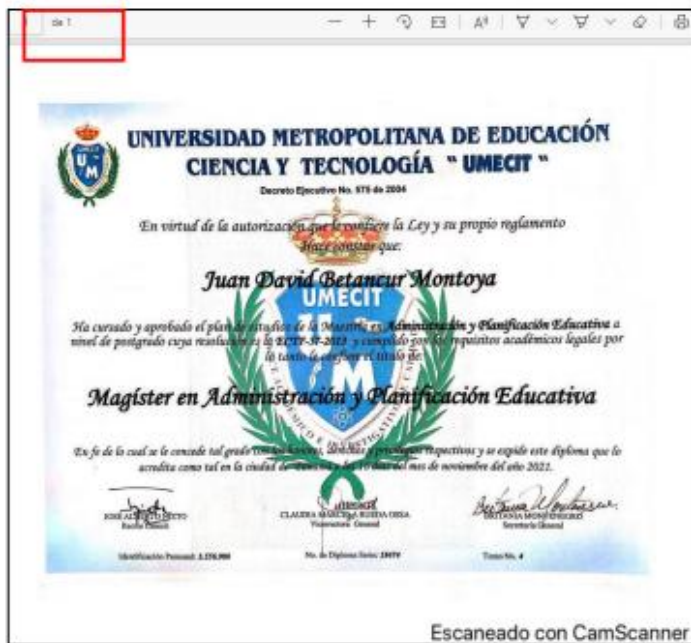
de 1

UNIVERSIDAD METROPOLITANA DE EDUCACIÓN CIENCIA Y TECNOLOGÍA " UMECIT "

Decreto Ejecutivo No. 575 de 2004

En virtud de la autorización que le confiere la Ley y su propio reglamento Hace constar que:

Juan David Betancur Montoya

Ha cursado y aprobado el plan de estudios de la Maestría en Administración y Planificación Educativa a nivel de posgrado cuya resolución es la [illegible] y cumplido con los requisitos académicos legales por lo tanto le confiere el título de:

Magíster en Administración y Planificación Educativa

En fe de lo cual se le concede tal grado con los honores, derechos y privilegios respectivos y se expide este diploma que lo acredita como tal en la ciudad de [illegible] a los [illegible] del mes de noviembre del año 2021.

JOSÉ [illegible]
Rector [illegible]

CLAUDIA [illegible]
Vicerrectora General

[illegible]
Secretaria General

Identificación Personal: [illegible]

No. de Diploma Serie: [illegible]

Tomo No. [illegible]

Escaneado con CamScanner